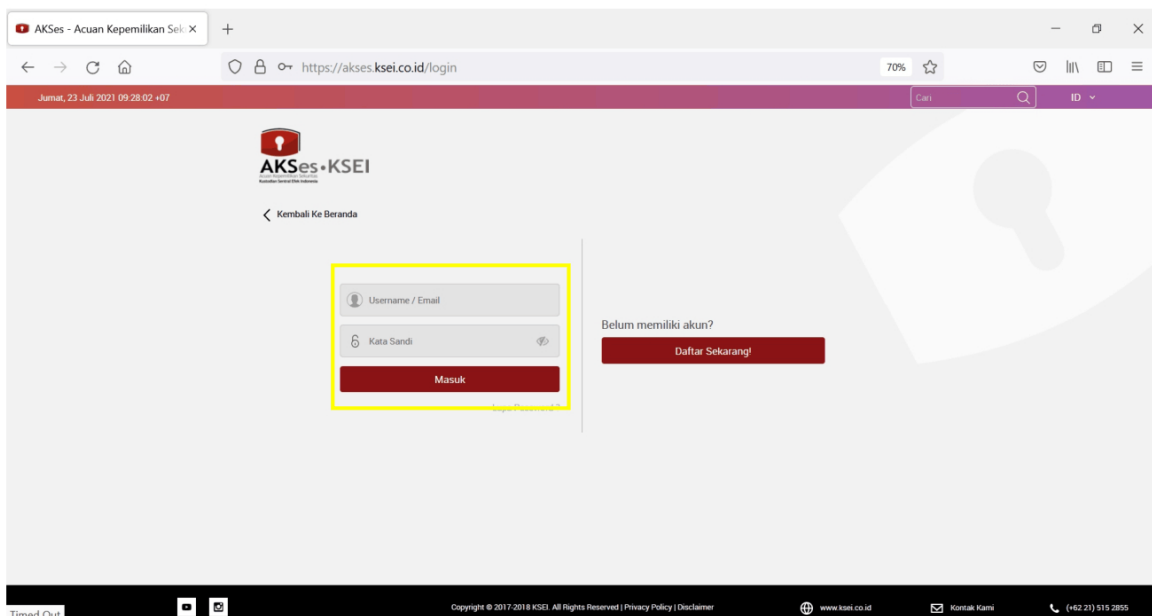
AKSes - Acuan Kepemilikan Sek ×

https://akses.ksei.co.id/login

70%

Jumat, 23 Juli 2021 09:28:02 +07

Cari

ID

AKSes·KSEI

Kembali Ke Beranda

Username / Email

Kata Sandi

Masuk

Lupa Password?

Belum memiliki akun?

Daftar Sekarang!

Timed Out

Copyright © 2017-2018 KSEI. All Rights Reserved | Privacy Policy | Disclaimer

www.ksei.co.id

Kontak Kami

(+62 21) 515 2855